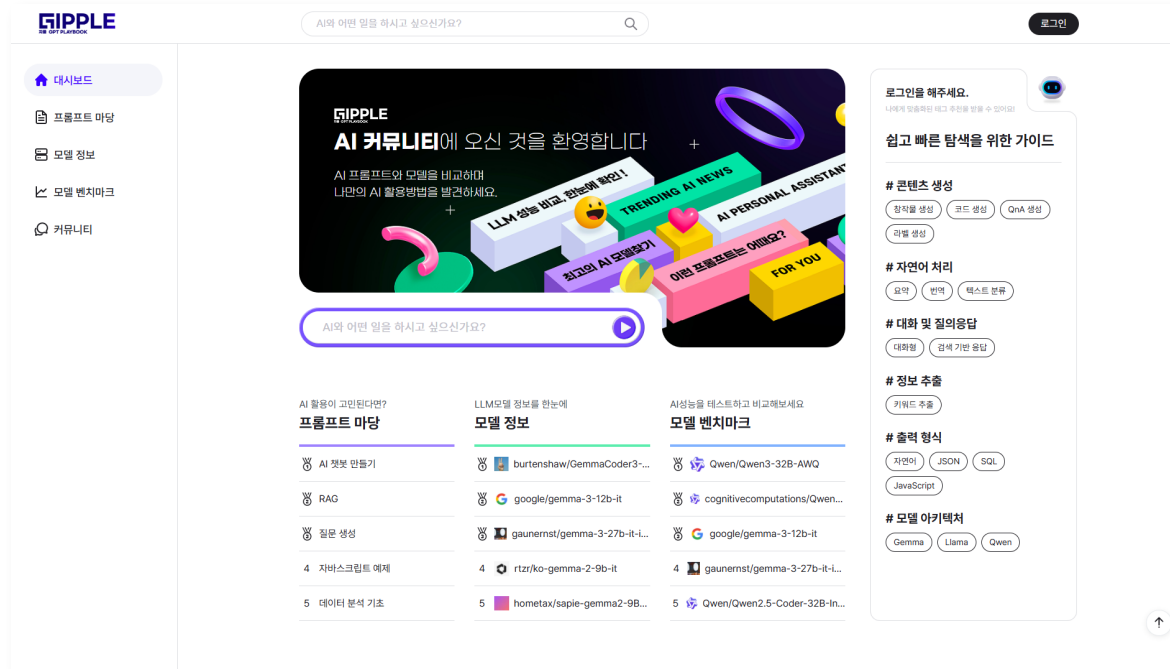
GIPPLE
GPT PLAYBOOK

AI와 어떤 일을 하시고 싶으신가요?

로그인

대시보드
프롬프트 마당
모델 정보
모델 벤치마크
커뮤니티

GIPPLE
AI 커뮤니티에 오신 것을 환영합니다
AI 프롬프트와 모델을 비교하며 나만의 AI 활용방법을 발견하세요.

LLM 성능 비교, 한눈에 확인!
TRENDING AI NEWS
AI PERSONAL ASSISTANT
최고의 AI 모델찾기
이런 프롬프트는 어때요?
FOR YOU

AI와 어떤 일을 하시고 싶으신가요?

AI 활용이 고민된다면?
프롬프트 마당
AI 챗봇 만들기
RAG
질문 생성
4 자바스크립트 예제
5 데이터 분석 기초

LLM모델 정보를 한눈에
모델 정보
burtenshaw/GemmaCoder3-...
google/gemma-3-12b-it
gaunernst/gemma-3-27b-it-i...
4 rtzr/ko-gemma-2-9b-it
5 hometax/sapie-gemma2-9B...

AI성능을 테스트하고 비교해보세요
모델 벤치마크
Qwen/Qwen3-32B-AWQ
cognitivecomputations/Qwen...
google/gemma-3-12b-it
4 gaunernst/gemma-3-27b-it-i...
5 Qwen/Qwen2.5-Coder-32B-In...

로그인을 해주세요.
나에게 맞춤화된 태그 추천을 받을 수 있어요!

쉽고 빠른 탐색을 위한 가이드
# 콘텐츠 생성
창작물 생성 코드 생성 QnA 생성 라벨 생성
# 자연어 처리
요약 번역 텍스트 분류
# 대화 및 질의응답
대화형 검색 기반 응답
# 정보 추출
키워드 추출
# 출력 형식
자연어 JSON SQL JavaScript
# 모델 아키텍처
Gemma Llama Qwen